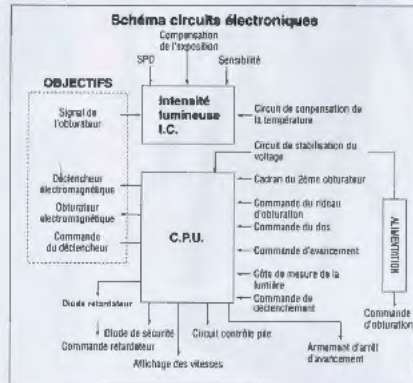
Schéma circuits électroniques

Compensation de l'exposition

SPD

Sensibilité

OBJECTIFS

Signal de l'obturateur

Intensité lumineuse I.C.

Circuit de compensation de la température

Circuit de stabilisation du voltage

Cadran du 2ème obturateur

Déclencheur électromagnétique

Obturateur électromagnétique

Commande du déclencheur

C.P.U.

Commande du rideau d'obturation

Commande du dos

Commande d'avancement

Cête de mesure de la lumière

Commande de déclenchement

ALIMENTATION

Commande d'obturation

Diode retardateur

Diode de sécurité

Commande retardateur

Circuit contrôle pile

Armement d'arrêt d'avancement

Affichage des vitesses